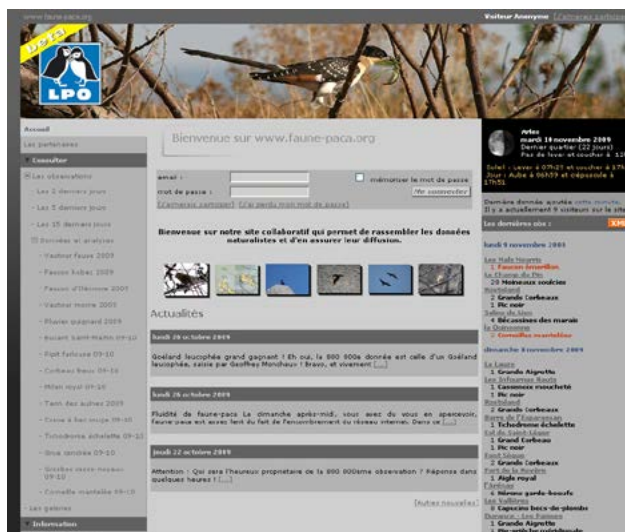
www.faune-paca.org

Visiteur Anonyme [S'inscrire] [participer]

BETA

LPO

Accueil

Les partenaires

Consulter

Les observations

Les 2 derniers jours

Les 5 derniers jours

Les 15 derniers jours

Données et analyses

Vautour fauve 2009

Faucon kobez 2009

Faucon d'Éléonore 2009

Vautour moine 2009

Pluvier guignard 2009

Busard Saint-Martin 09-10

Pipit farlouse 09-10

Corbeau freux 09-10

Milan royal 09-10

Tarin des aulnes 2009

Grosbec casse-noyaux 09-10

Tichodrome échelette 09-10

Grue cendrée 09-10

Grosbec casse-noyaux 09-10

Corneille mantelée 09-10

Les galeries

Information

Bienvenue sur www.faune-paca.org

email :

mot de passe :

mémoriser le mot de passe

Me connecter

[S'inscrire participer] [J'ai perdu mon mot de passe]

Bienvenue sur notre site collaboratif qui permet de rassembler les données naturalistes et d'en assurer leur diffusion.

Actualités

lundi 26 octobre 2009

Goéland leucophée grand gagnant ! Eh oui, la 800 000e donnée est celle d'un Goéland leucophée, saisie par Geoffrey Monchaux ! Bravo, et vivement [...]

lundi 26 octobre 2009

Fluidité de faune-paca Le dimanche après-midi, vous avez du vous en apercevoir, faune-paca est assez lent du fait de l'encombrement du réseau internet. Dans ce [...]

jeudi 22 octobre 2009

Attention : Qui sera l'heureux propriétaire de la 800 000ème observation ? Réponse dans quelques heures ! [...]

[Autres nouvelles]

Arles
mardi 10 novembre 2009
Dernier quartier (22 jours)
Pas de lever et coucher à 12h

Soleil : Lever à 07h15 et coucher à 17h
Jour : Aube à 06h59 et crépuscule à 17h51

Dernière donnée ajoutée cette minute.
Il y a actuellement 9 visiteurs sur le site

Les dernières obs :

lundi 9 novembre 2009

Les Halle Nevette
1 Faucon émerillon
Le Champ du Pin
20 Moineaux soulcies
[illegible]
2 Grands Corbeaux
1 Pic noir
Vallée du Lion
4 Bécassines des marais
La Quinsonne
2 Corneilles mantelées

dimanche 8 novembre 2009

La Laure
1 Grande Aigrette
Les Infournas Hauts
1 Cassenoix moucheté
1 Pic noir
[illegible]
2 Grands Corbeaux
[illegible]
1 Tichodrome échelette
Col de Saint-Léger
1 Grand Corbeau
1 Pic noir
Font Sègue
2 Grands Corbeaux
Fort de la Revère
1 Aigle royal
Fabrègue
4 Héron garde-boeufs
Les Vallières
8 Capucins becs-de-plomb
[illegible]
1 Grande Aigrette
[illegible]